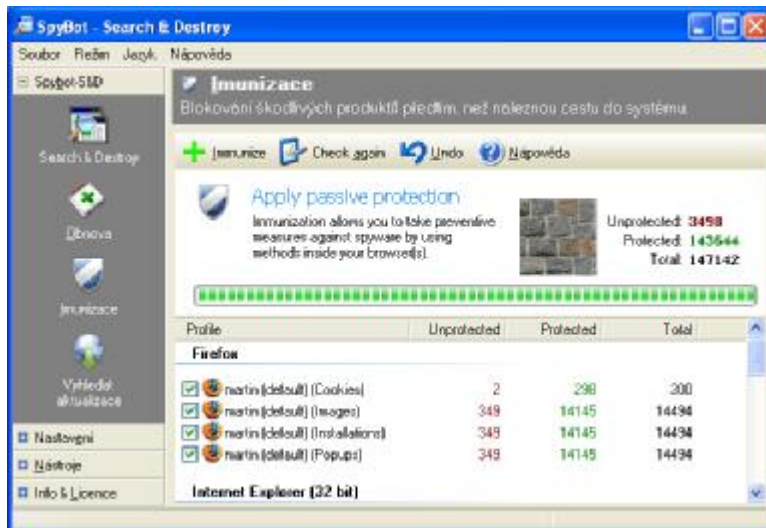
SpyBot - Search & Destroy

Soubor Režim Jazyk Nápověda

Spybot-S&D

Search & Destroy

Obnova

Imunizace

Vyhledat aktualizace

Nastavení

Nástroje

Info & Licence

Imunizace

Blokování škodlivých produktů předem, než naleznou cestu do systému

Immunize Check again Undo Nápověda

Apply passive protection

Immunization allows you to take preventive measures against spyware by using methods inside your browser(s).

Unprotected: 3458
Protected: 143644
Total: 147142

| Profile | Unprotected | Protected | Total |
|---|---|---|---|
| Firefox | | | |
| martin (default) (Cookies) | 2 | 298 | 300 |
| martin (default) (Images) | 349 | 14145 | 14494 |
| martin (default) (Installations) | 349 | 14145 | 14494 |
| martin (default) (Popups) | 349 | 14145 | 14494 |
| Internet Explorer (32 bit) | | | |